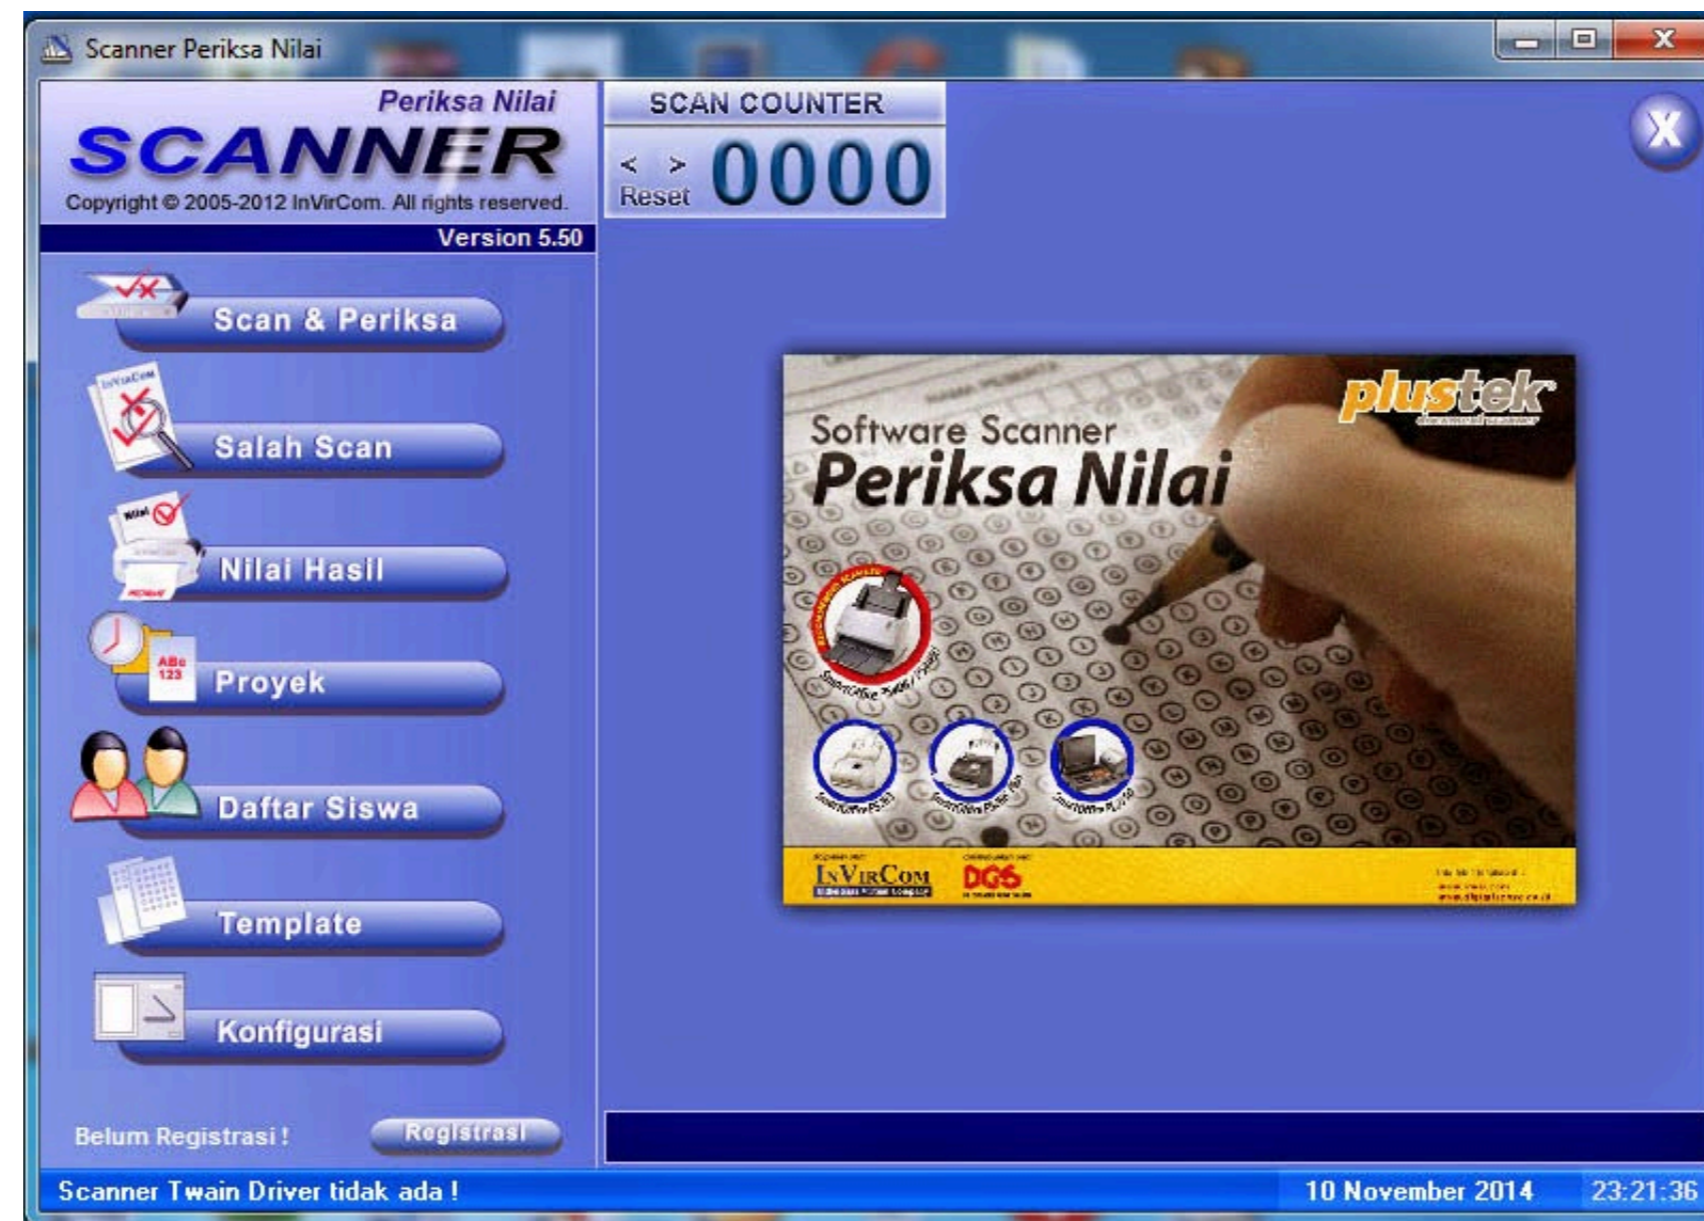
Scanner Periksa Nilai

Periksa Nilai
SCANNER
Copyright © 2005-2012 InVirCom. All rights reserved.
Version 5.50

SCAN COUNTER
< > Reset 0000

X

Scan & Periksa
Salah Scan
Nilai Hasil
Proyek
Daftar Siswa
Template
Konfigurasi

Belum Registrasi ! Registrasi

plustek
Software Scanner
Periksa Nilai

InVirCom DGS

Scanner Twain Driver tidak ada ! 10 November 2014 23:21:36